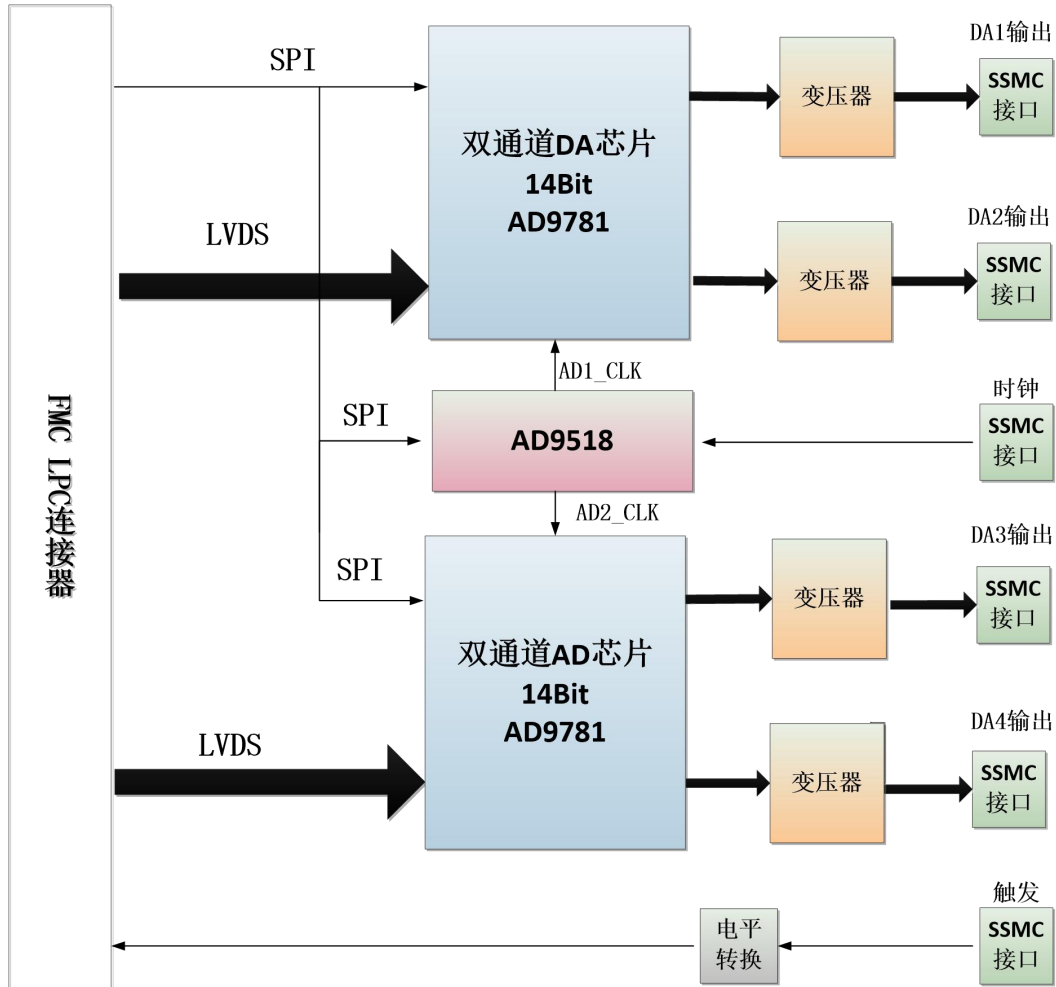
FMC LPC连接器

SPI

LVDS

双通道DA芯片
14Bit
AD9781

DA1输出

变压器

SSMC
接口

DA2输出

变压器

SSMC
接口

AD1_CLK

SPI

AD9518

时钟

SSMC
接口

AD2_CLK

SPI

双通道AD芯片
14Bit
AD9781

DA3输出

变压器

SSMC
接口

LVDS

DA4输出

变压器

SSMC
接口

触发

电平
转换

SSMC
接口